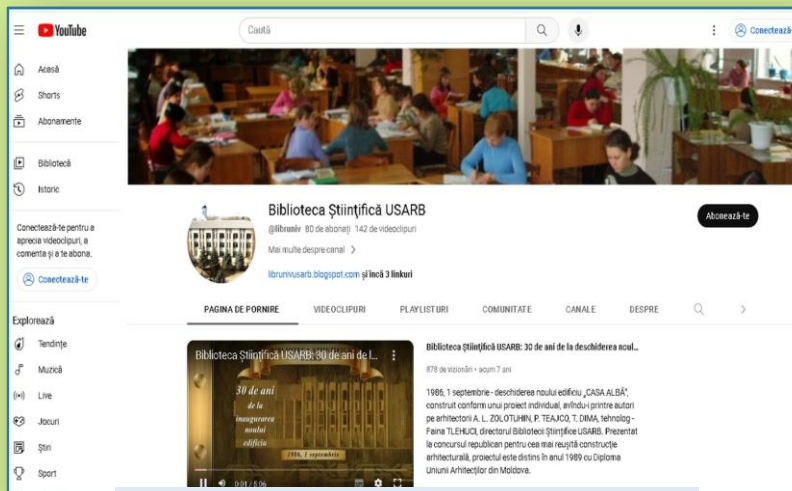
YouTube

Caută

Conectează-te

Acasă

Shorts

Abonamente

Bibliotecă

Istoric

Conectează-te pentru a aprecia videoclipuri, a comenta și a te abona.

Conectează-te

Explorează

Tendințe

Muzică

Live

Jocuri

Știri

Sport

Biblioteca Științifică USARB

@libruniv 80 de abonați 142 de videoclipuri

Mai multe despre canal >

librunivusarb.blogspot.com și încă 3 linkuri

Abonează-te

PAGINA DE PORNIRE

VIDEOCLIPURI

PLAYLISTURI

COMUNITATE

CANALE

DESPRE

Biblioteca Științifică USARB: 30 de ani de l...

30 de ani de la inaugurarea noului edificiu

1986, 1 septembrie

0:01 / 5:06

Biblioteca Științifică USARB: 30 de ani de la deschiderea noul...

878 de vizionări • acum 7 ani

1986, 1 septembrie - deschiderea noului edificiu „CASA ALBĂ", construit conform unui proiect individual, avîndu-i printre autori pe arhitectorii A. L. ZOLOTUHIN, P. TEAJCO, T. DIMA, tehnolog - Faina TLEHUCI, directorul Bibliotecii Științifice USARB. Prezentat la concursul republican pentru cea mai reușită construcție arhitecturală, proiectul este distins în anul 1989 cu Diploma Uniunii Arhitecților din Moldova.